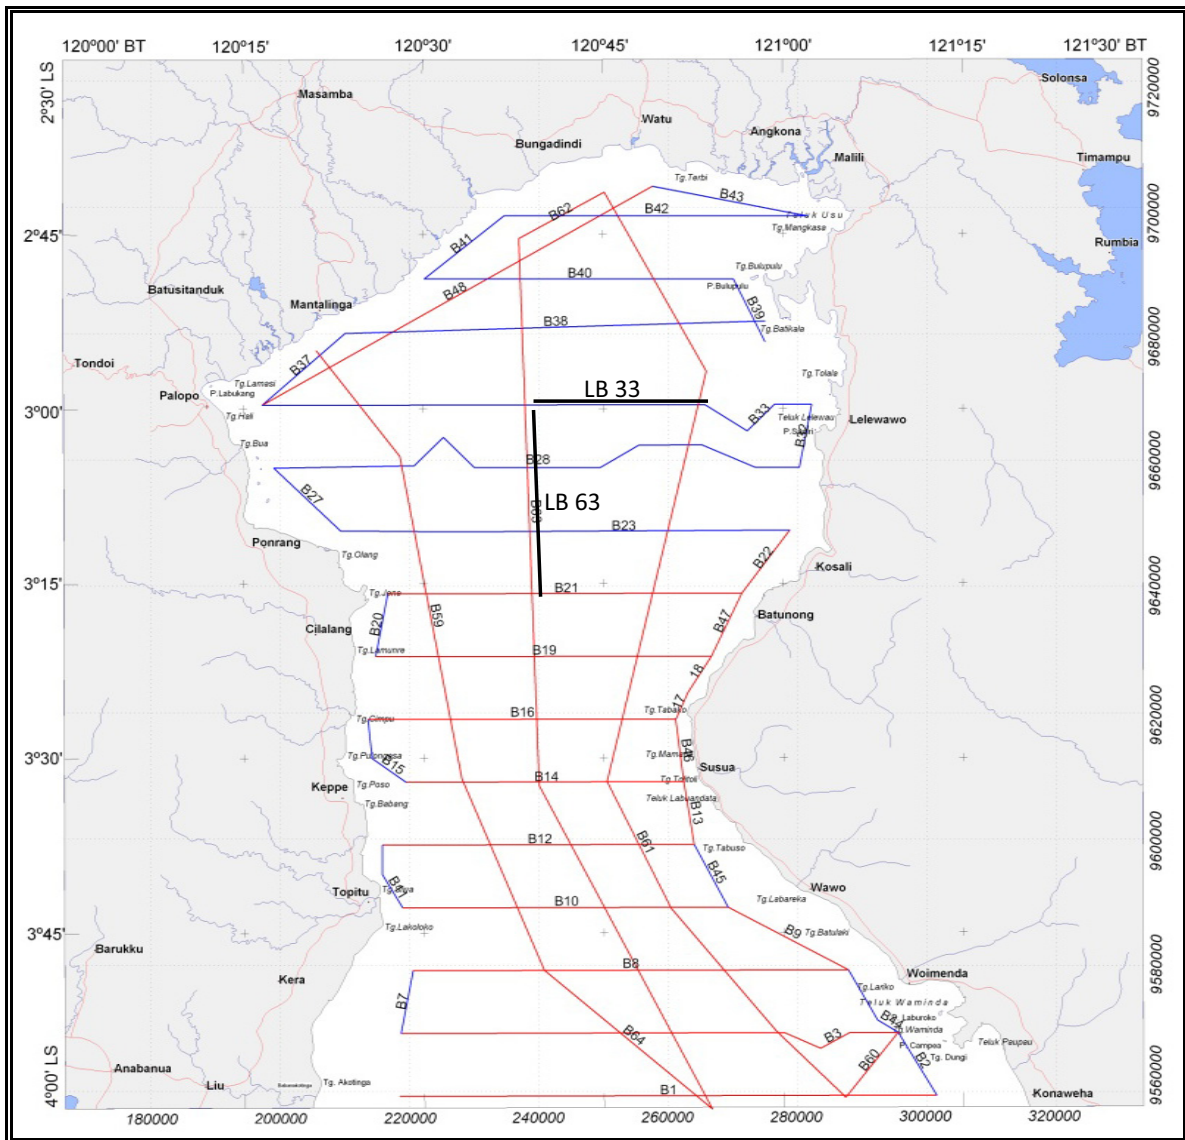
120°00' BT
120°15'
120°30'
120°45'
121°00'
121°15'
121°30' BT

2°30' LS
2°45'
3°00'
3°15'
3°30'
3°45'
4°00' LS

9720000
9700000
9680000
9660000
9640000
9620000
9600000
9580000
9560000

180000
200000
220000
240000
260000
280000
300000
320000

Solonsa
Masamba
Watu
Angkona
Bungadindi
Malili
Timampu
Tg.Terbi
B43
B42
B62
Teluk Usu
Tg.Mangkasa
Rumbia
B41
B40
Tg.Bulupulu
P.Bulupulu
Batusitanduk
B48
Mantalinga
B39
B38
Tg.Batikala
Tondoi
B37
Tg.Tolala
LB 33
Palopo
Tg.Lamasi
P.Labukang
Tg.Hali
B33
Teluk Lelewau
P.Siani
Lelewawo
B32
Tg.Bua
B28
B27
LB 63
B60
B23
Ponrang
Tg.Olang
B22
Kosali
B21
Tg.Jene
Batunong
B20
B59
B47
Cilalang
Tg.Lamunre
B19
18
B16
Tg.Tabako
17
Tg.Cimpu
Tg.Pulongposa
Tg.Mamasa
B46
B15
Susua
Keppe
Tg.Poso
B14
Tg.Tottoli
Tg.Babang
Teluk Labuandata
B13
B12
B61
Tg.Tabuso
Topitu
B11
Tg.Bajo
B45
Wawo
B10
Tg.Lebareka
B9
Tg.Batulaki
Tg.Lakoloko
Barukku
B8
Woimenda
Kera
Tg.Lasko
Teluk Waminda
B4
Laburoko
B7
Tg.Waminda
B64
B3
P.Compea
Teluk Paupau
Tg. Dungi
B60
B2
Anabanua
Liu
Tg. Akotinga
B1
Konaweha